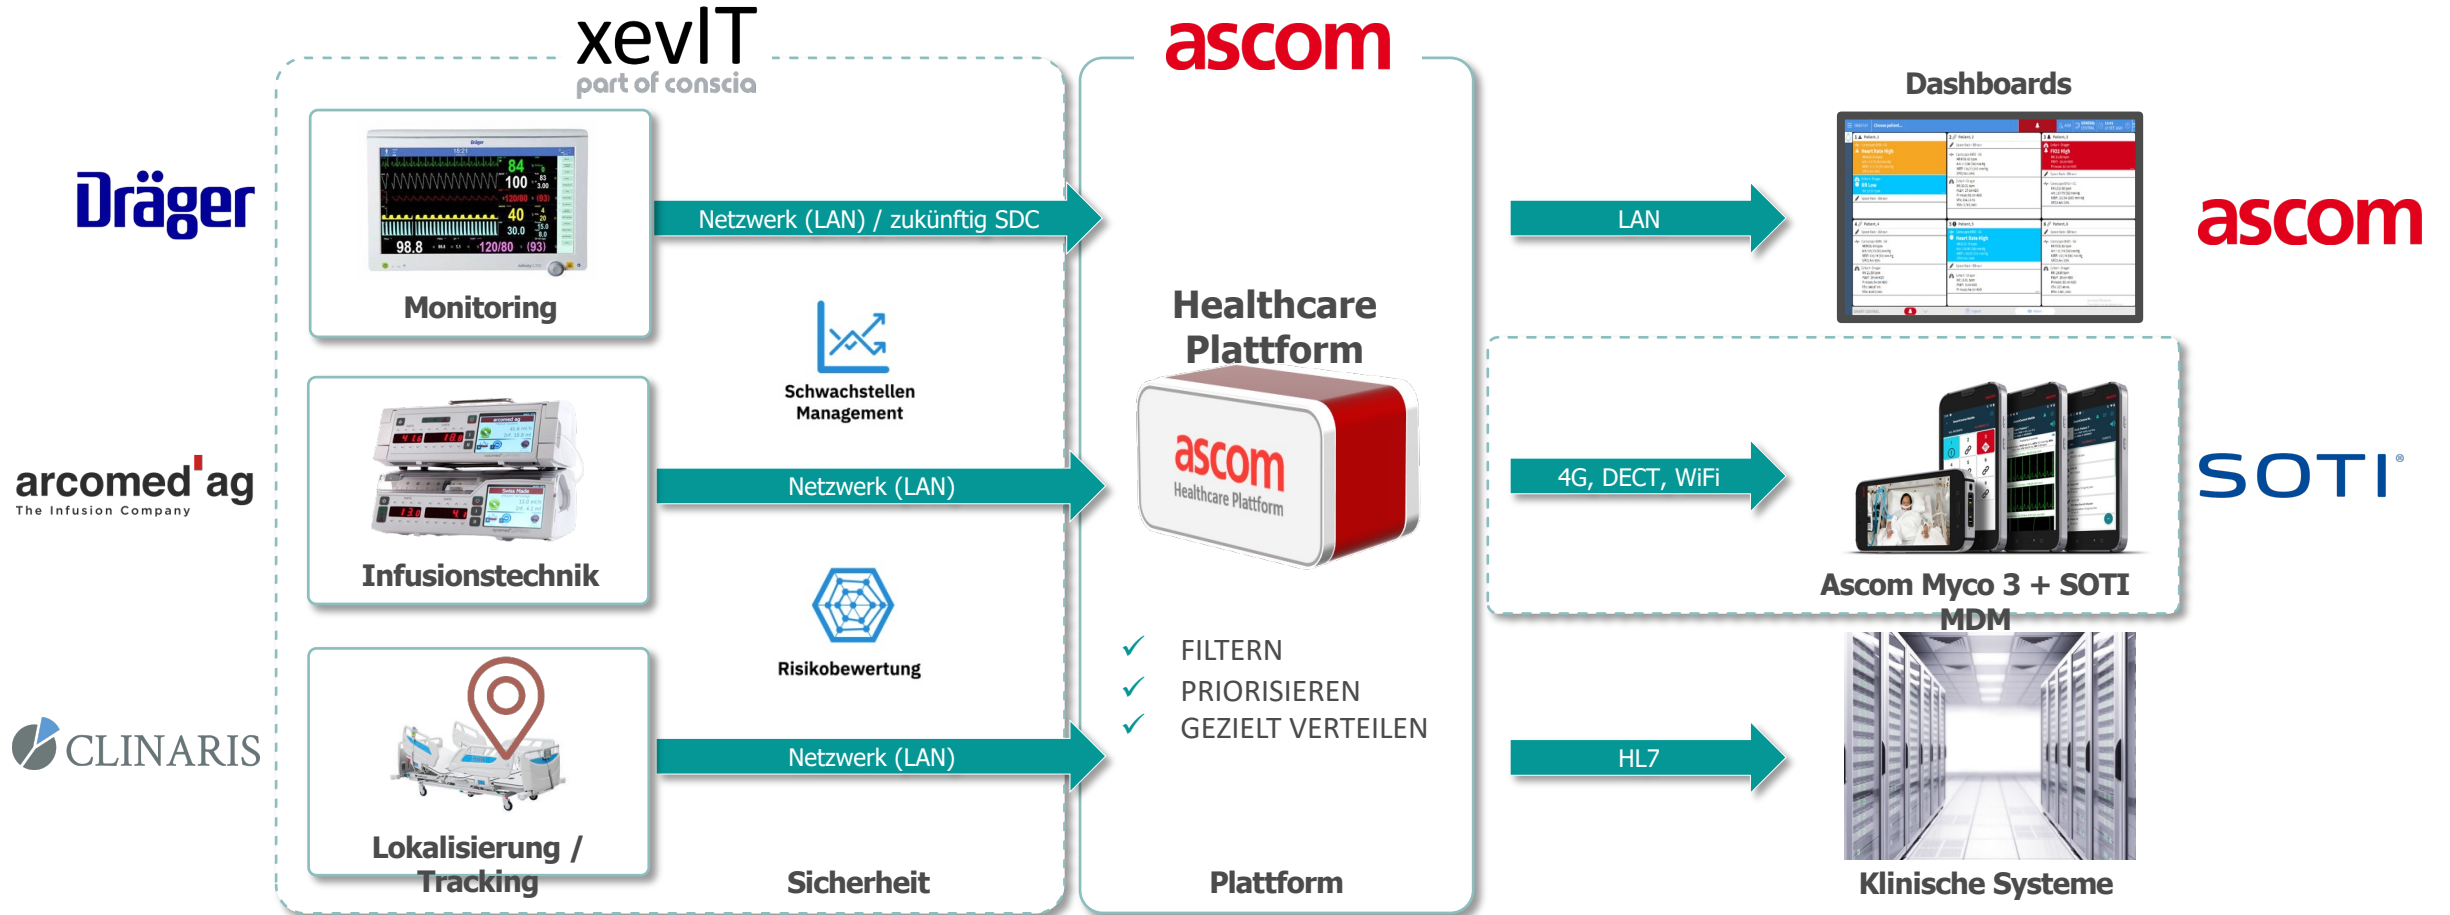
xevIT
part of conscia

ascom

Dashboards

Dräger

Monitoring

Netzwerk (LAN) / zukünftig SDC

LAN

ascom

Schwachstellen Management

Healthcare Plattform

ascom
Healthcare Plattform

arcomed ag
The Infusion Company

Infusionstechnik

Netzwerk (LAN)

4G, DECT, WiFi

SOTI

Ascom Myco 3 + SOTI MDM

Risikobewertung

✓ FILTERN
✓ PRIORISIEREN
✓ GEZIELT VERTEILEN

CLINARIS

Netzwerk (LAN)

HL7

Lokalisierung / Tracking

Sicherheit

Plattform

Klinische Systeme